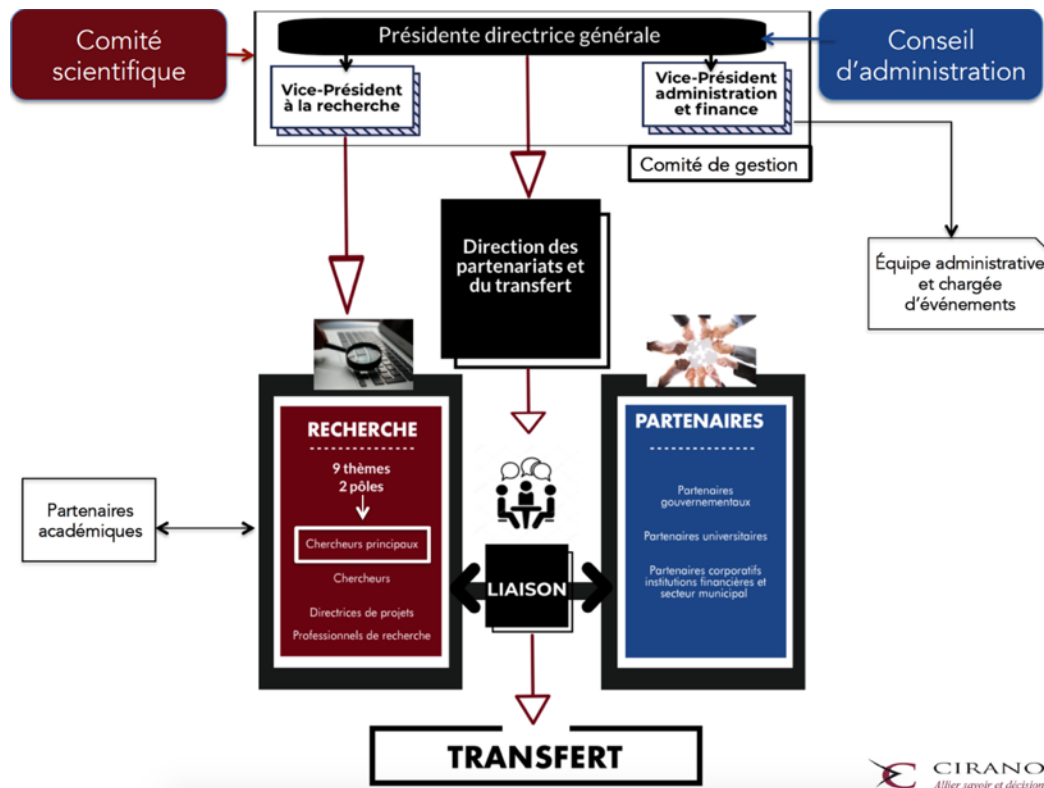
Comité scientifique

Présidente directrice générale

Conseil d'administration

Vice-Président à la recherche

Vice-Président administration et finance

Comité de gestion

Direction des partenariats et du transfert

Équipe administrative et chargée d'événements

Partenaires académiques

RECHERCHE

9 thèmes
2 pôles

Chercheurs principaux

Chercheurs

Directrices de projets

Professionnels de recherche

LIAISON

PARTENAIRES

Partenaires gouvernementaux

Partenaires universitaires

Partenaires corporatifs institutions financières et secteur municipal

TRANSFERT

CIRANO
Allier savoir et décision